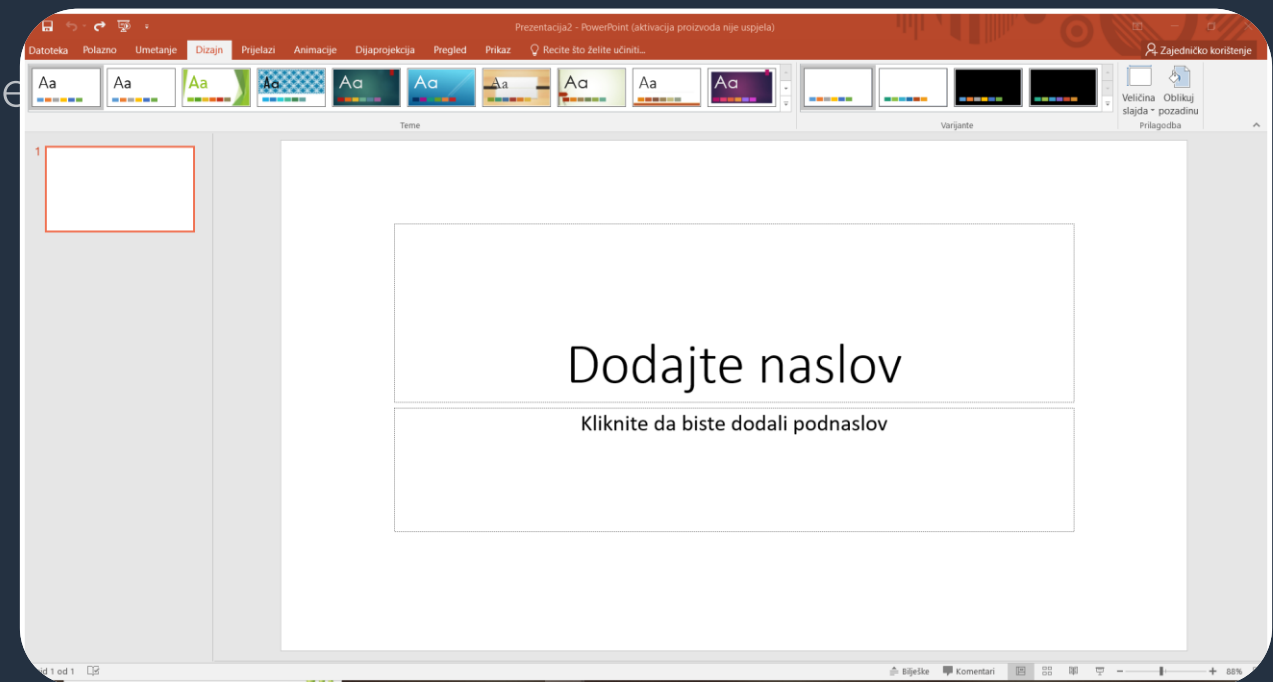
Prezentacija2 - PowerPoint (aktivacija proizvoda nije uspjela)

Datoteka Polazno Umetanje Dizajn Prijelazi Animacije Dijaprojekcija Pregled Prikaz Recite što želite učiniti...

Zajedničko korištenje

Aa Aa Aa Aa Aa Aa Aa Aa Aa Aa

Teme

Varijante

Veličina slajda Oblikuj pozadinu

Prilagodba

1

Dodajte naslov

Kliknite da biste dodali podnaslov

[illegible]d 1 od 1

Bilješke Komentari

88%